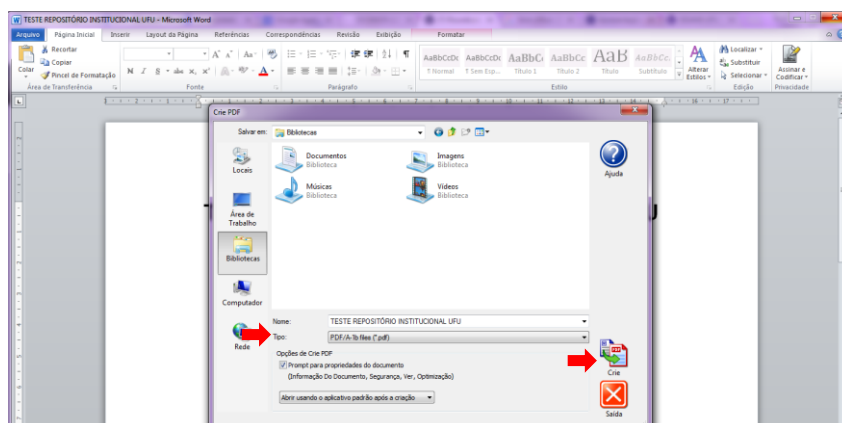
TESTE REPOSITÓRIO INSTITUCIONAL UFU - Microsoft Word

Arquivo Página Inicial Inserir Layout da Página Referências Correspondências Revisão Exibição Formatar

Recortar
Copiar
Colar
Pincel de Formatação
Área de Transferência
Fonte
Parágrafo
AaBbCcDc ¶ Normal
AaBbCcDc ¶ Sem Esp...
AaBbC Título 1
AaBbCc Título 2
AaB Título
AaBbCc. Subtítulo
Alterar Estilos
Estilo
Localizar
Substituir
Selecionar
Edição
Assinar e Codificar
Privacidade

Crie PDF

Salvar em: Bibliotecas

Locais
Área de Trabalho
Bibliotecas
Computador
Rede

Documentos
Biblioteca
Imagens
Biblioteca
Músicas
Biblioteca
Vídeos
Biblioteca

Ajuda

Nome: TESTE REPOSITÓRIO INSTITUCIONAL UFU
Tipo: PDF/A-1b files (*.pdf)

Opções de Crie PDF
Prompt para propriedades do documento
(Informação Do Documento, Segurança, Ver, Otimização)

Abrir usando o aplicativo padrão após a criação

Crie
Saída